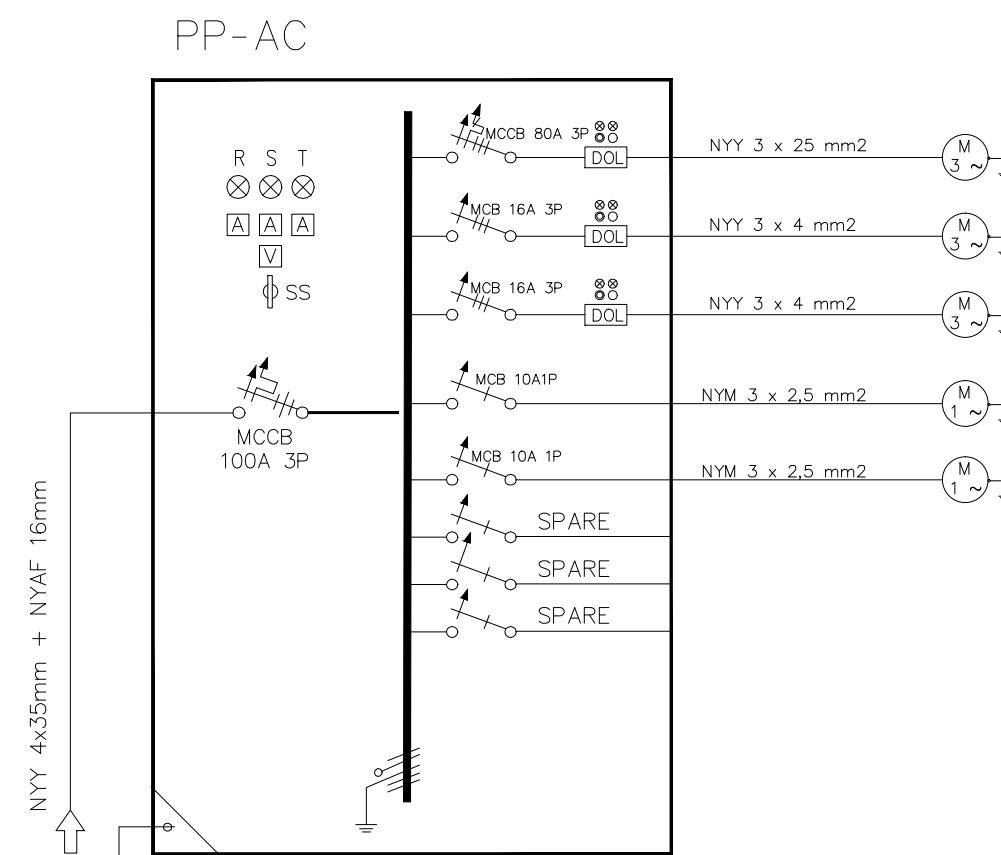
PP-AC

R S T

A A A

V

SS

MCCB
100A 3P

MCCB 80A 3P

DOL

NYY 3 x 25 mm2

M
3 ~

MCB 16A 3P

DOL

NYY 3 x 4 mm2

M
3 ~

MCB 16A 3P

DOL

NYY 3 x 4 mm2

M
3 ~

MCB 10A1P

NYM 3 x 2,5 mm2

M
1 ~

MCB 10A 1P

NYM 3 x 2,5 mm2

M
1 ~

SPARE

SPARE

SPARE

NYY 4x35mm + NYAF 16mm